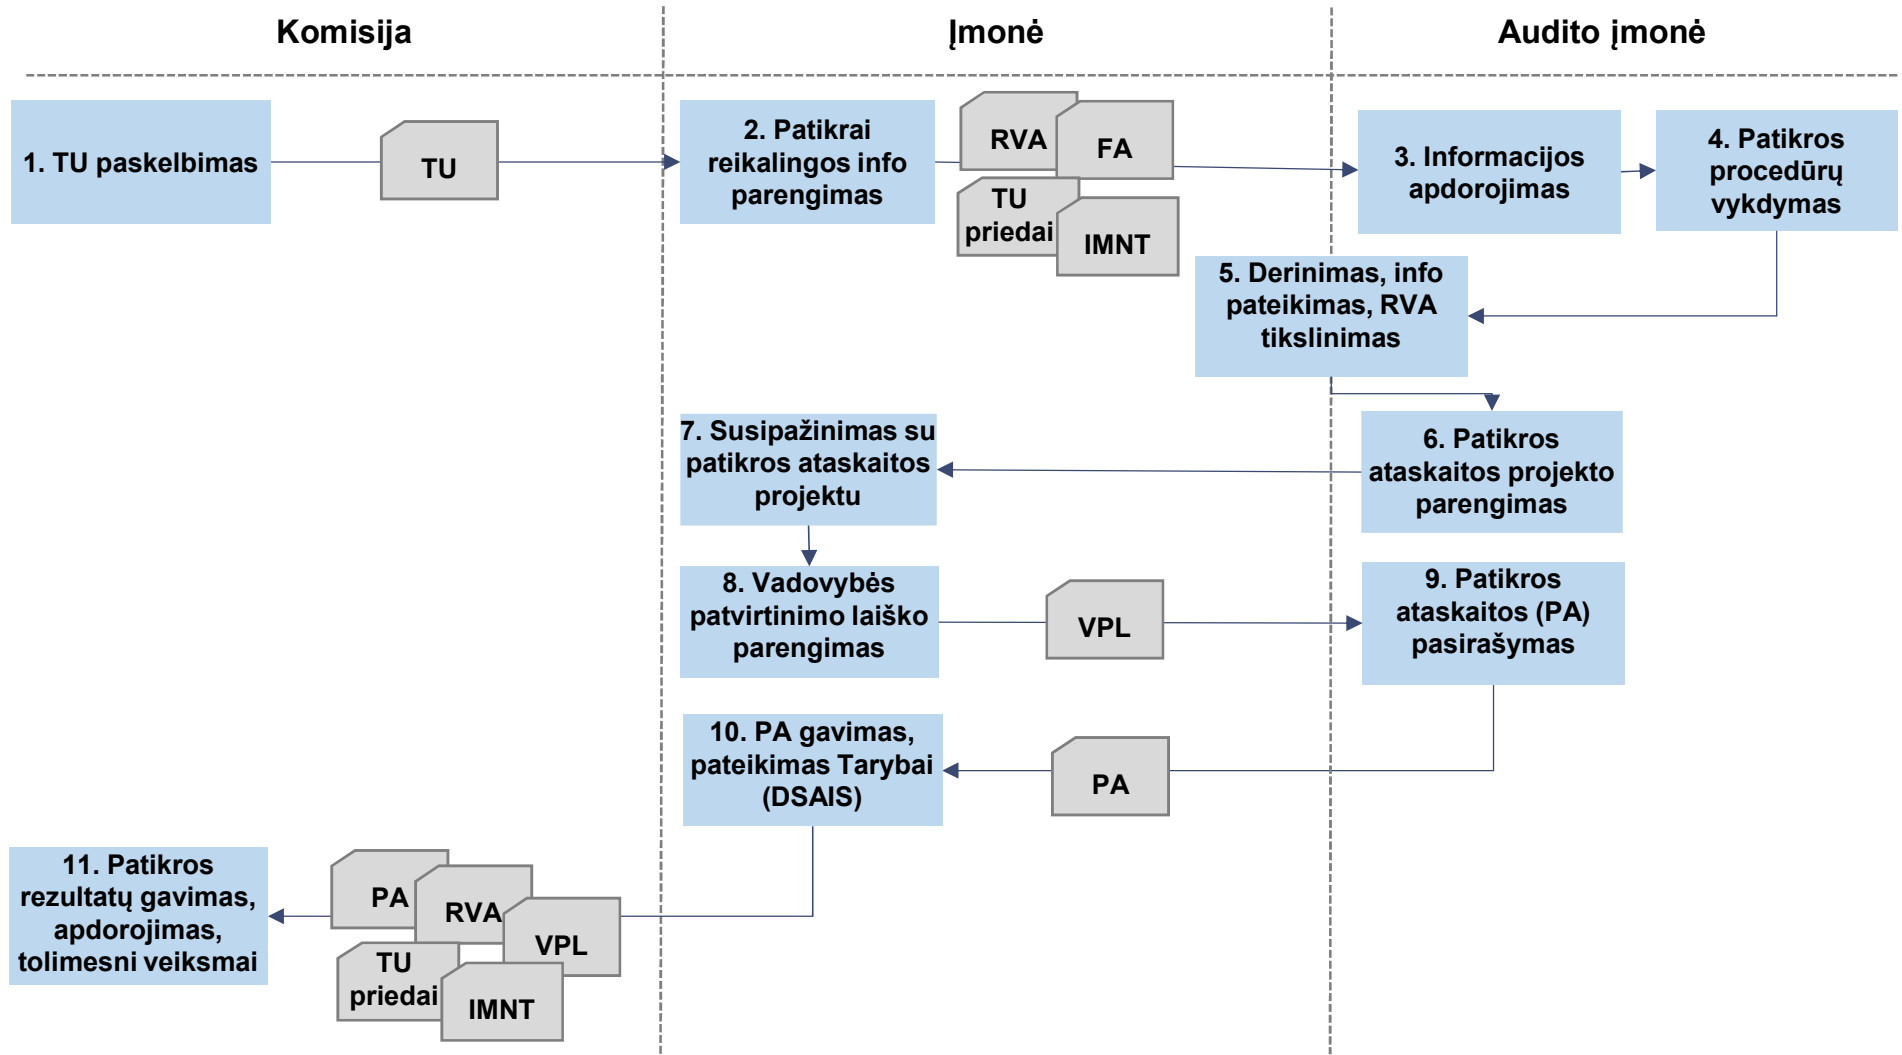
Komisija

Įmonė

Audito įmonė

1. TU paskelbimas

TU

2. Patikrai reikalingos info parengimas

RVA

FA

TU priedai

IMNT

3. Informacijos apdorojimas

4. Patikros procedūrų vykdymas

5. Derinimas, info pateikimas, RVA tikslinimas

6. Patikros ataskaitos projekto parengimas

7. Susipažinimas su patikros ataskaitos projektu

8. Vadovybės patvirtinimo laiško parengimas

VPL

9. Patikros ataskaitos (PA) pasirašymas

10. PA gavimas, pateikimas Tarybai (DSAIS)

PA

11. Patikros rezultatų gavimas, apdorojimas, tolimesni veiksmai

PA

RVA

VPL

TU priedai

IMNT